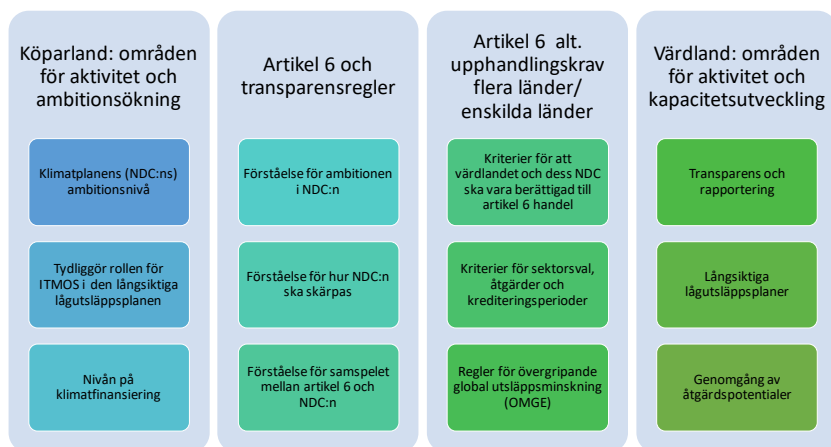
Köparland: områden för aktivitet och ambitionsökning

Klimatplanens (NDC:ns) ambitionsnivå

Tydliggör rollen för ITMOS i den långsiktiga lågutsläppsplanen

Nivån på klimatfinansiering

Artikel 6 och transparensregler

Förståelse för ambitionen i NDC:n

Förståelse för hur NDC:n ska skärpas

Förståelse för samspelet mellan artikel 6 och NDC:n

Artikel 6 alt. upphandlingskrav flera länder/ enskilda länder

Kriterier för att värdlandet och dess NDC ska vara berättigad till artikel 6 handel

Kriterier för sektorsval, åtgärder och krediteringsperioder

Regler för övergripande global utsläppsminskning (OMGE)

Värdland: områden för aktivitet och kapacitetsutveckling

Transparens och rapportering

Långsiktiga lågutsläppsplaner

Genomgång av åtgärdspotentialer